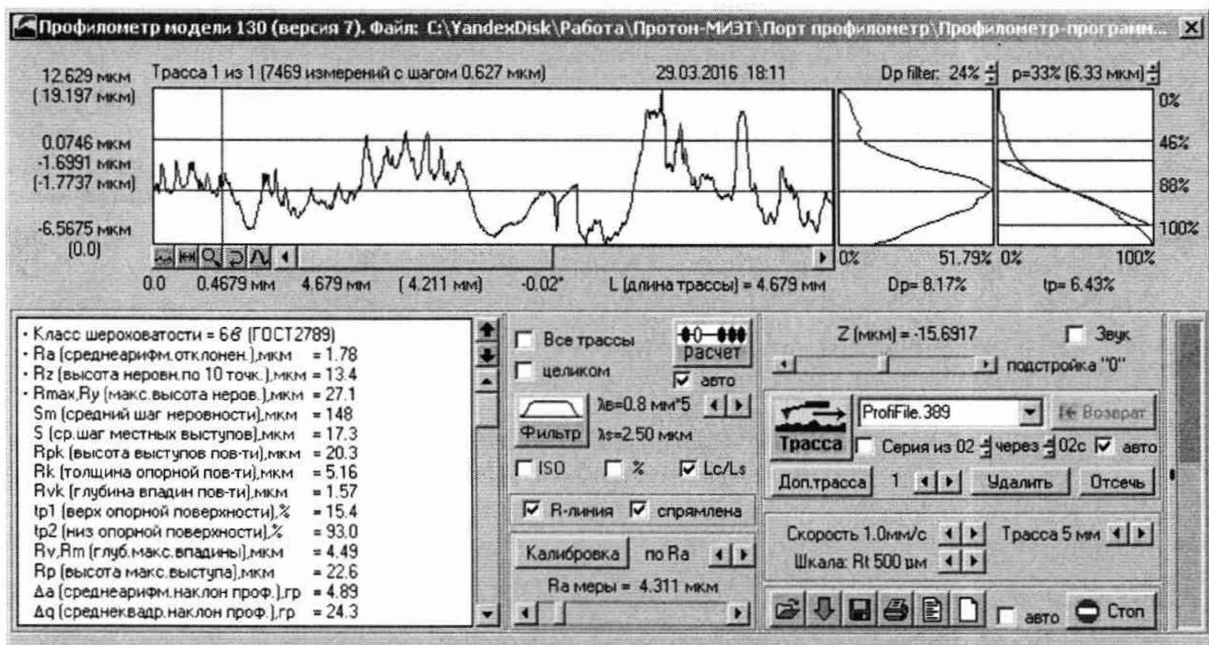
Профилометр модели 130 (версия 7). Файл: C:\YandexDisk\Работа\Протон-МИЭТ\Порт профилометр\Профилометр-програм... X

12.629 мкм
(19.197 мкм)
Трасса 1 из 1 (7469 измерений с шагом 0.627 мкм)
29.03.2016 18:11
Dp filter: 24%
p=33% (6.33 мкм)
0%
0.0746 мкм
-1.6991 мкм
(-1.7737 мкм)
46%
88%
-6.5675 мкм
(0.0)
100%
0%
51.79%
0%
100%
0.0
0.4679 мм
4.679 мм
(4.211 мм)
-0.02°
L (длина трассы) = 4.679 мм
Dp= 8.17%
tp= 6.43%

• Класс шероховатости = 6б (ГОСТ2789)
• Ra (среднеарифм.отклонен.),мкм = 1.78
• Rz (высота неровн.по 10 точк.),мкм = 13.4
• Rmax,Ry (макс.высота неров.),мкм = 27.1
Sm (средний шаг неровности),мкм = 148
S (ср.шаг местных выступов),мкм = 17.3
Rpk (высота выступов пов-ти),мкм = 20.3
Rk (толщина опорной пов-ти),мкм = 5.16
Rvk (глубина впадин пов-ти),мкм = 1.57
tp1 (верх опорной поверхности),% = 15.4
tp2 (низ опорной поверхности),% = 93.0
Rv,Rm (глуб.макс.впадины),мкм = 4.49
Rp (высота макс.выступа),мкм = 22.6
Δa (среднеарифм.наклон проф.),гр = 4.89
Δq (среднеквадр.наклон проф.),гр = 24.3

Все трассы
расчет
целиком
авто
λв=0.8 мм*5
Фильтр
λs=2.50 мкм
ISO
%
Lc/Ls
R-линия
спрямлена
Калибровка
по Ra
Ra меры = 4.311 мкм

Z (мкм) = -15.6917
Звук
подстройка "0"
ProfiFile.389
Возврат
Трасса
Серия из 02
через
02с
авто
Доп.трасса
1
Удалить
Отсечь
Скорость 1.0мм/с
Трасса 5 мм
Шкала: Rt 500 µм
авто
Стоп